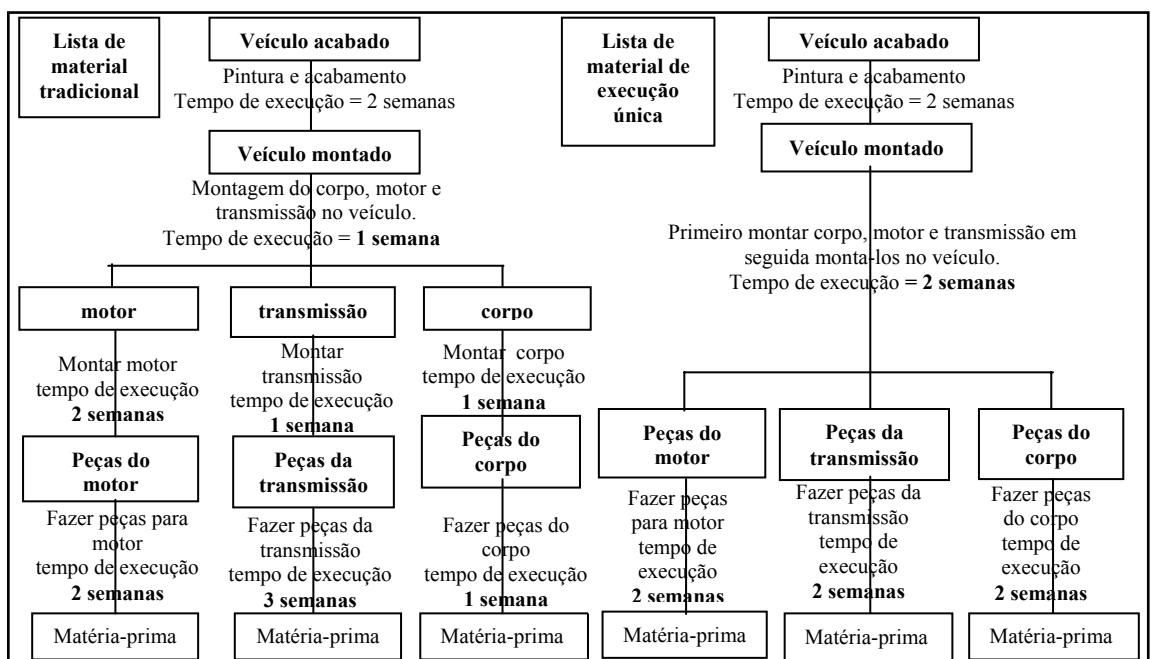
Lista de material tradicional

Veículo acabado

Pintura e acabamento
Tempo de execução = 2 semanas

Veículo montado

Montagem do corpo, motor e transmissão no veículo.
Tempo de execução = **1 semana**

motor

Montar motor
tempo de execução
**2 semanas**

Peças do motor

Fazer peças para motor
tempo de execução
**2 semanas**

Matéria-prima

transmissão

Montar transmissão
tempo de execução
**1 semana**

Peças da transmissão

Fazer peças da transmissão
tempo de execução
**3 semanas**

Matéria-prima

corpo

Montar corpo
tempo de execução
**1 semana**

Peças do corpo

Fazer peças do corpo
tempo de execução
**1 semana**

Matéria-prima

Lista de material de execução única

Veículo acabado

Pintura e acabamento
Tempo de execução = 2 semanas

Veículo montado

Primeiro montar corpo, motor e transmissão em seguida monta-los no veículo.
Tempo de execução **= 2 semanas**

Peças do motor

Fazer peças para motor
tempo de execução
**2 semanas**

Matéria-prima

Peças da transmissão

Fazer peças da transmissão
tempo de execução
**2 semanas**

Matéria-prima

Peças do corpo

Fazer peças do corpo
tempo de execução
**2 semanas**

Matéria-prima